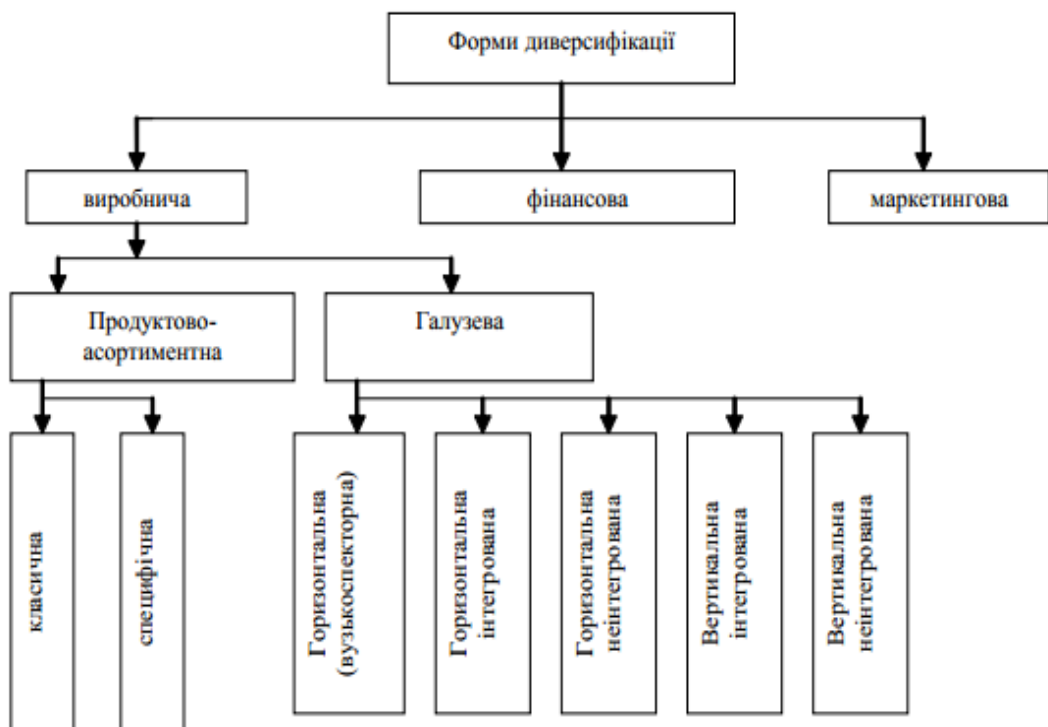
Форми диверсифікації

виробнича

фінансова

маркетингова

Продуктово-асортиментна

Галузева

класична

специфічна

Горизонтальна (вузькоспекторна)

Горизонтальна інтегрована

Горизонтальна неінтегрована

Вертикальна інтегрована

Вертикальна неінтегрована